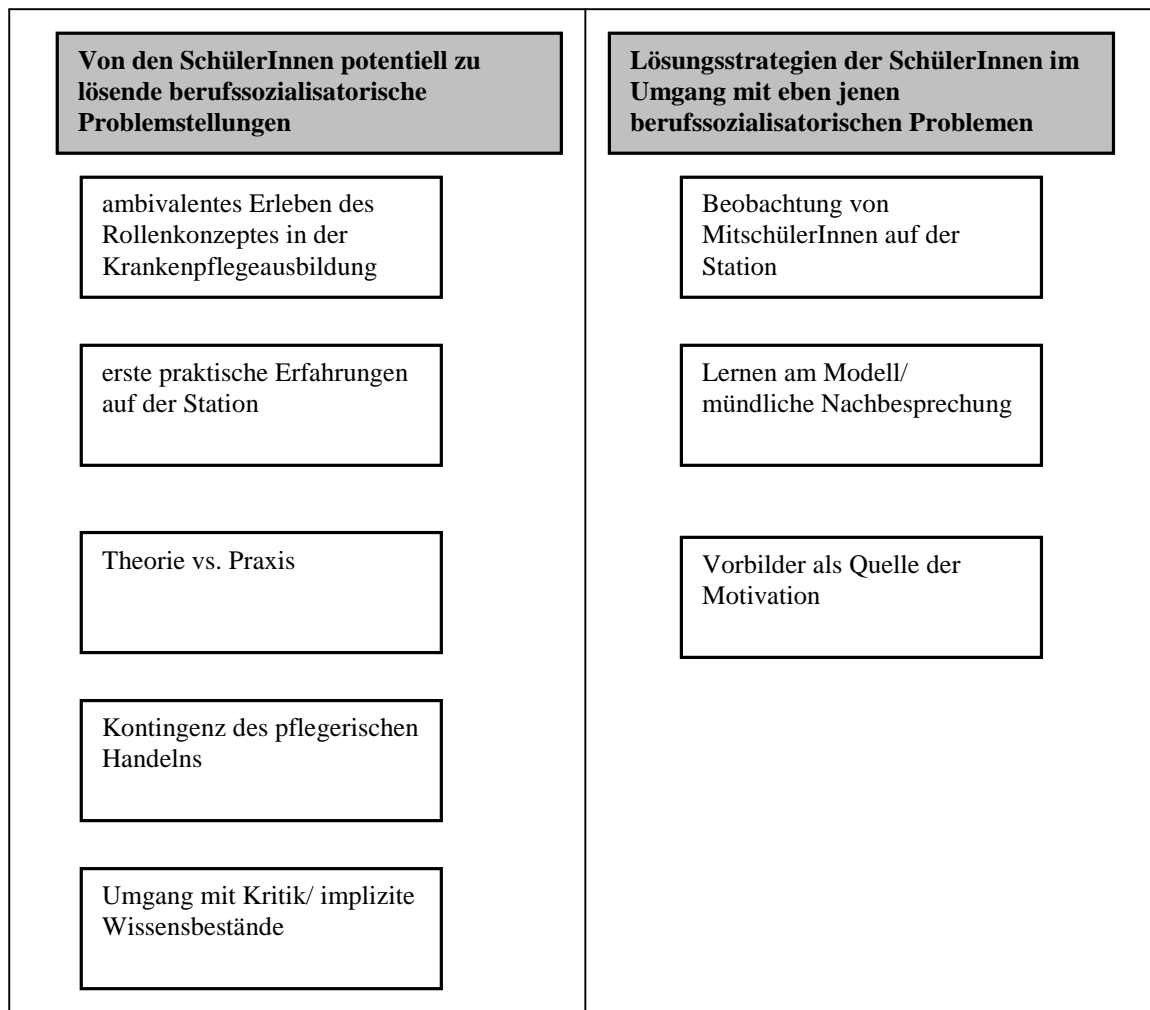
Von den SchülerInnen potentiell zu lösende berufssozialisatorische Problemstellungen

ambivalentes Erleben des Rollenkonzeptes in der Krankenpflegeausbildung

erste praktische Erfahrungen auf der Station

Theorie vs. Praxis

Kontingenz des pflegerischen Handelns

Umgang mit Kritik/ implizite Wissensbestände

Lösungsstrategien der SchülerInnen im Umgang mit eben jenen berufssozialisatorischen Problemen

Beobachtung von MitschülerInnen auf der Station

Lernen am Modell/ mündliche Nachbesprechung

Vorbilder als Quelle der Motivation